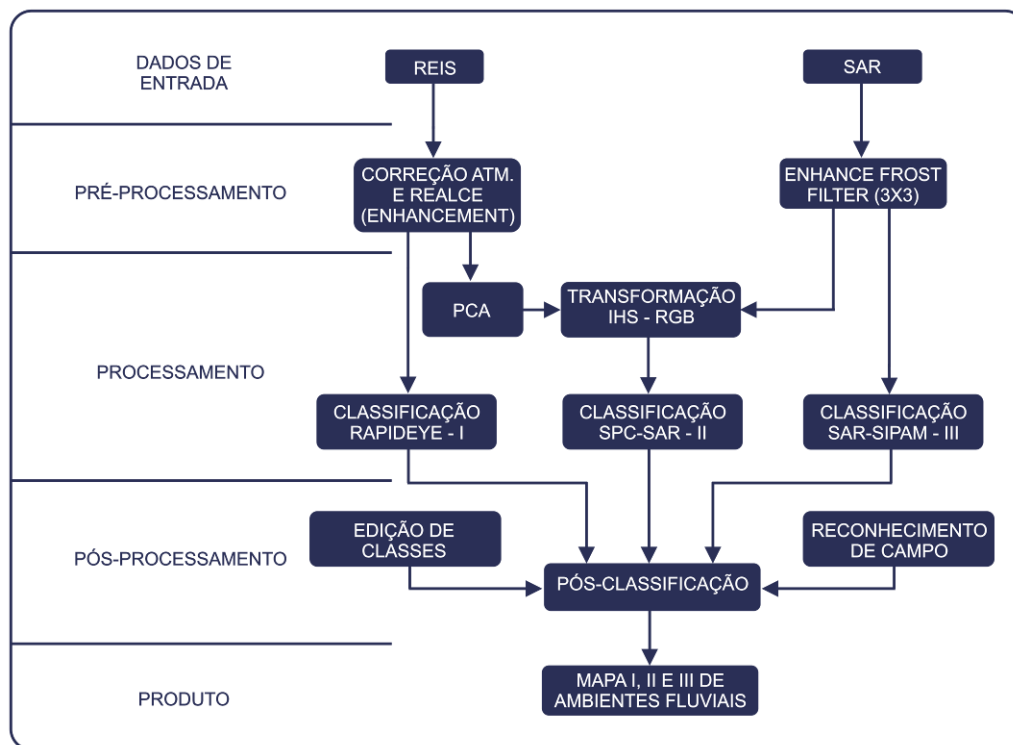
DADOS DE ENTRADA

REIS

SAR

PRÉ-PROCESSAMENTO

CORREÇÃO ATM. E REALCE (ENHANCEMENT)

ENHANCE FROST FILTER (3X3)

PROCESSAMENTO

PCA

TRANSFORMAÇÃO IHS - RGB

CLASSIFICAÇÃO RAPIDEYE - I

CLASSIFICAÇÃO SPC-SAR - II

CLASSIFICAÇÃO SAR-SIPAM - III

PÓS-PROCESSAMENTO

EDIÇÃO DE CLASSES

PÓS-CLASSIFICAÇÃO

RECONHECIMENTO DE CAMPO

PRODUTO

MAPA I, II E III DE AMBIENTES FLUVIAIS